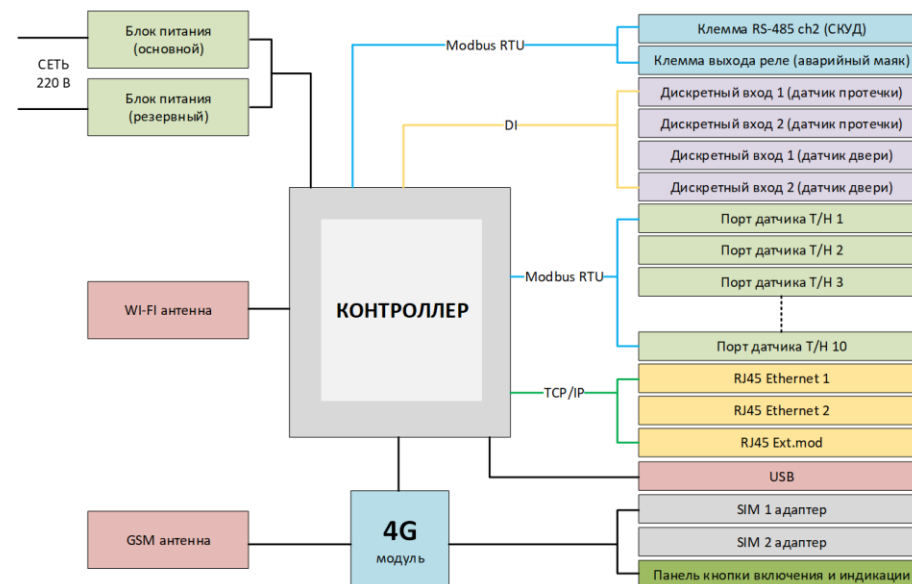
СЕТЬ 220 В

Блок питания (основной)

Блок питания (резервный)

Modbus RTU

Клемма RS-485 ch2 (СКУД)

Клемма выхода реле (аварийный маяк)

DI

Дискретный вход 1 (датчик протечки)

Дискретный вход 2 (датчик протечки)

Дискретный вход 1 (датчик двери)

Дискретный вход 2 (датчик двери)

Порт датчика Т/Н 1

Modbus RTU

Порт датчика Т/Н 2

Порт датчика Т/Н 3

Порт датчика Т/Н 10

WI-FI антенна

КОНТРОЛЛЕР

TCP/IP

RJ45 Ethernet 1

RJ45 Ethernet 2

RJ45 Ext.mod

USB

GSM антенна

4G модуль

SIM 1 адаптер

SIM 2 адаптер

Панель кнопки включения и индикации